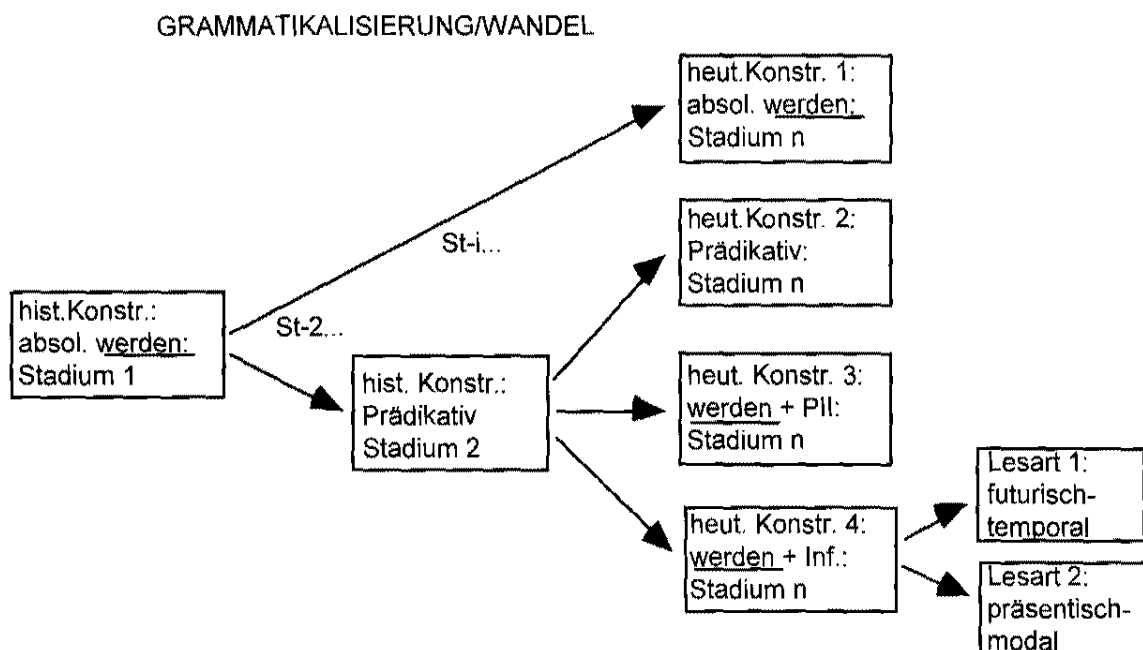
GRAMMATIKALISIERUNG/WANDEL

hist.Konstr.:
absol. werden:
Stadium 1

St-i...

St-2...

hist. Konstr.:
Prädikativ
Stadium 2

heut.Konstr. 1:
absol. werden:
Stadium n

heut.Konstr. 2:
Prädikativ:
Stadium n

heut. Konstr. 3:
werden + PII:
Stadium n

heut. Konstr. 4:
werden + Inf.:
Stadium n

Lesart 1:
futurisch-temporal

Lesart 2:
präsentisch-modal